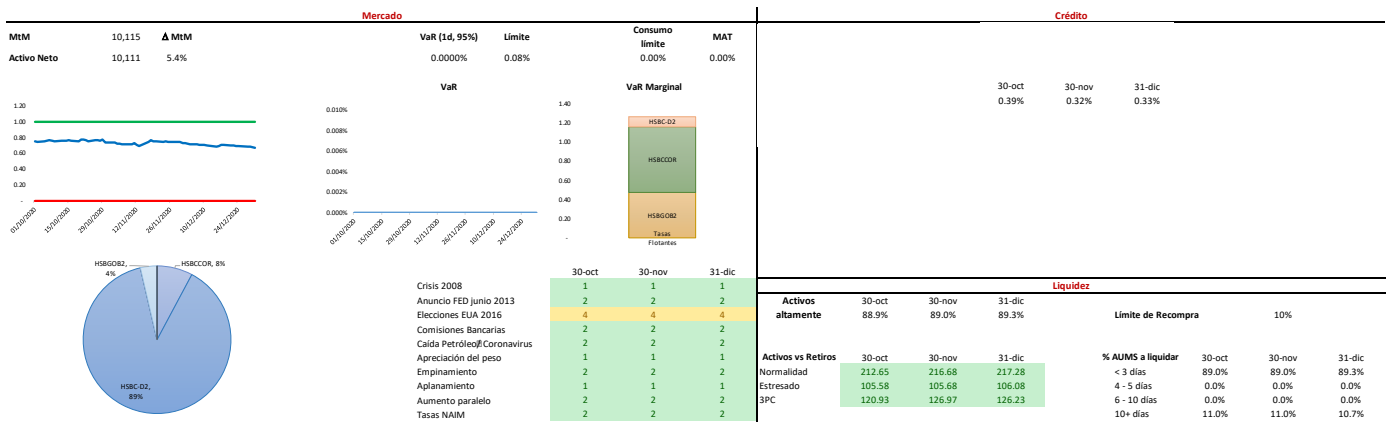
Mercado

MtM 10,115 Δ MtM
Activo Neto 10,111 5.4%

| VaR (1d, 95%) | Límite | Consumo límite | MAT |
|---|---|---|---|
| 0.0000% | 0.08% | 0.00% | 0.00% |

1.20
1.00
0.80
0.60
0.40
0.20
-
01/10/2020 15/10/2020 29/10/2020 12/11/2020 26/11/2020 10/12/2020 24/12/2020

VaR
0.010%
0.008%
0.006%
0.004%
0.002%
0.000%
01/10/2020 15/10/2020 29/10/2020 12/11/2020 26/11/2020 10/12/2020 24/12/2020

VaR Marginal
1.40
1.20
1.00
0.80
0.60
0.40
0.20
-
HSBC-D2
HSBCCOR
HSBGOB2
Tasas Flotantes

HSBGOB2, 4%
HSBCCOR, 8%
HSBC-D2, 89%

| | 30-oct | 30-nov | 31-dic |
|---|---|---|---|
| Crisis 2008 | 1 | 1 | 1 |
| Anuncio FED junio 2013 | 2 | 2 | 2 |
| Elecciones EUA 2016 | 4 | 4 | 4 |
| Comisiones Bancarias | 2 | 2 | 2 |
| Caída Petróleo/Coronavirus | 2 | 2 | 2 |
| Apreciación del peso | 1 | 1 | 1 |
| Empinamiento | 2 | 2 | 2 |
| Aplanamiento | 1 | 1 | 1 |
| Aumento paralelo | 2 | 2 | 2 |
| Tasas NAIM | 2 | 2 | 2 |

Crédito

| 30-oct | 30-nov | 31-dic |
|---|---|---|
| 0.39% | 0.32% | 0.33% |

Liquidez

| Activos altamente | 30-oct | 30-nov | 31-dic |
|---|---|---|---|
| | 88.9% | 89.0% | 89.3% |

Límite de Recompra 10%

| Activos vs Retiros | 30-oct | 30-nov | 31-dic |
|---|---|---|---|
| Normalidad | 212.65 | 216.68 | 217.28 |
| Estresado | 105.58 | 105.68 | 106.08 |
| 3PC | 120.93 | 126.97 | 126.23 |

| % AUMS a liquidar | 30-oct | 30-nov | 31-dic |
|---|---|---|---|
| < 3 días | 89.0% | 89.0% | 89.3% |
| 4 - 5 días | 0.0% | 0.0% | 0.0% |
| 6 - 10 días | 0.0% | 0.0% | 0.0% |
| 10+ días | 11.0% | 11.0% | 10.7% |